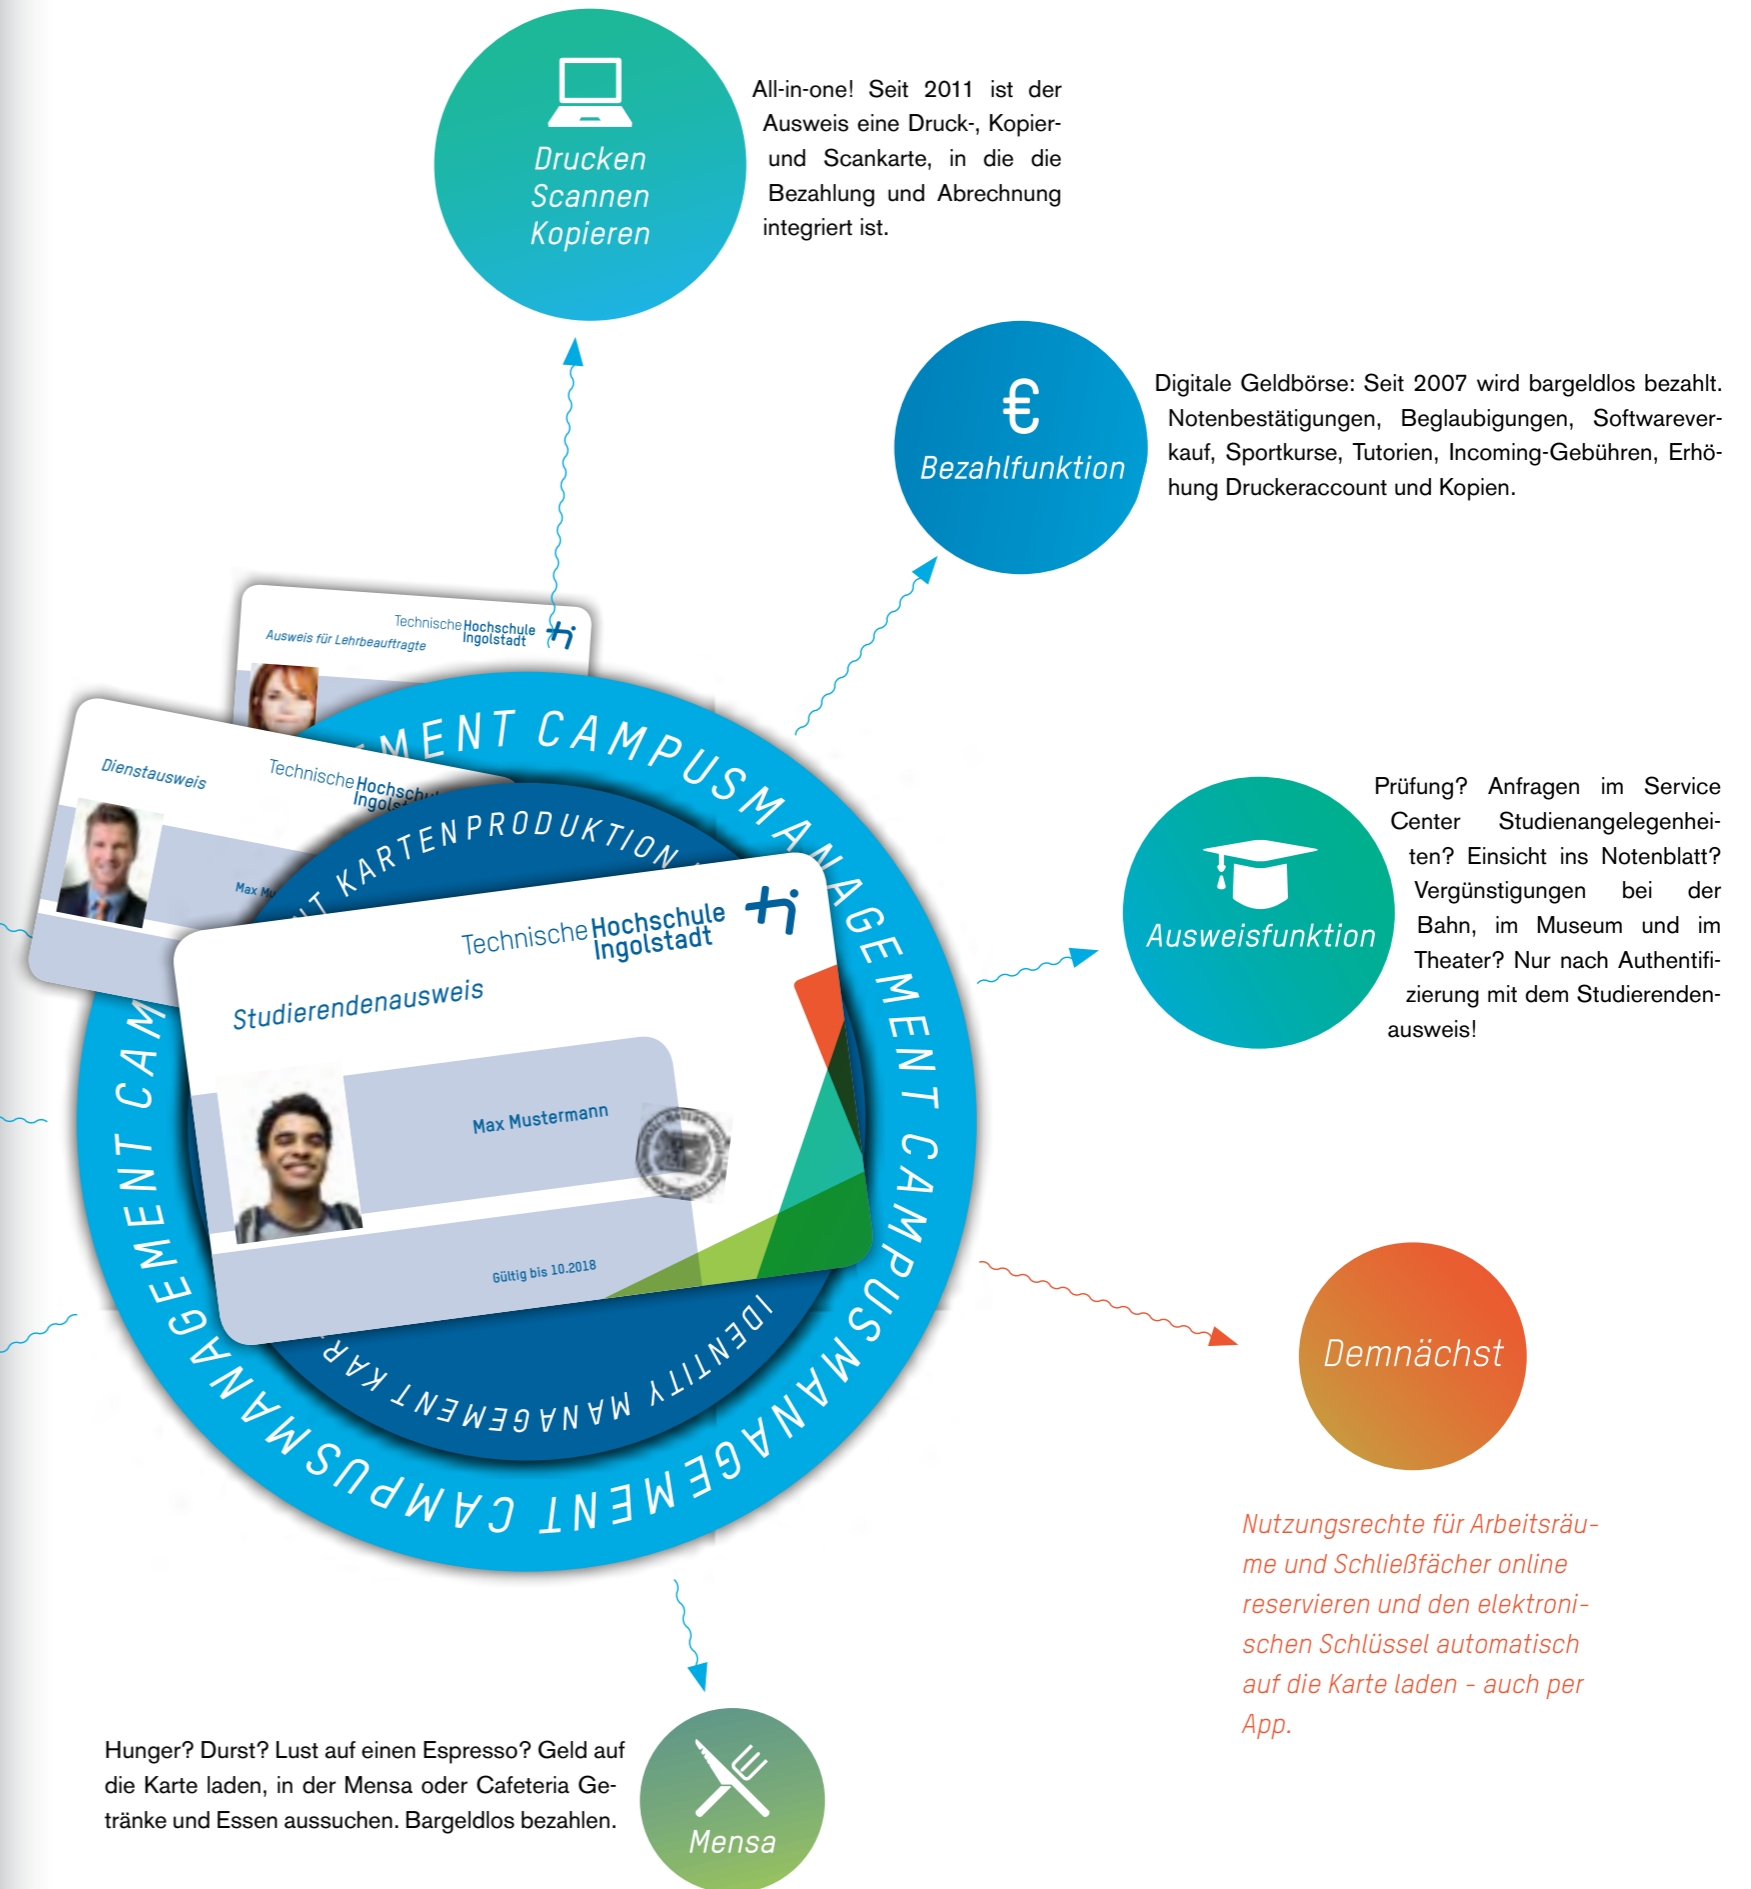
Drucken
Scannen
Kopieren

All-in-one! Seit 2011 ist der Ausweis eine Druck-, Kopier- und Scankarte, in die die Bezahlung und Abrechnung integriert ist.

€
Bezahlfunktion

Digitale Geldbörse: Seit 2007 wird bargeldlos bezahlt. Notenbestätigungen, Beglaubigungen, Softwareverkauf, Sportkurse, Tutorien, Incoming-Gebühren, Erhöhung Druckeraccount und Kopien.

Technische Hochschule Ingolstadt
Ausweis für Lehrbeauftragte

Dienstausweis
Technische Hochschule Ingolstadt
Max Mu

MENT CAMPUSMANAGEMENT CAMPUSMANAGEMENT CAMPUSMANAGEMENT CAM

KARTENPRODUKTION IDENTITY MANAGEMENT KAR

Technische Hochschule Ingolstadt
Studierendenausweis
Max Mustermann
Gültig bis 10.2018

Ausweisfunktion

Prüfung? Anfragen im Service Center Studienangelegenheiten? Einsicht ins Notenblatt? Vergünstigungen bei der Bahn, im Museum und im Theater? Nur nach Authentifizierung mit dem Studierendenausweis!

Demnächst

Nutzungsrechte für Arbeitsräume und Schließfächer online reservieren und den elektronischen Schlüssel automatisch auf die Karte laden - auch per App.

Hunger? Durst? Lust auf einen Espresso? Geld auf die Karte laden, in der Mensa oder Cafeteria Getränke und Essen aussuchen. Bargeldlos bezahlen.

Mensa